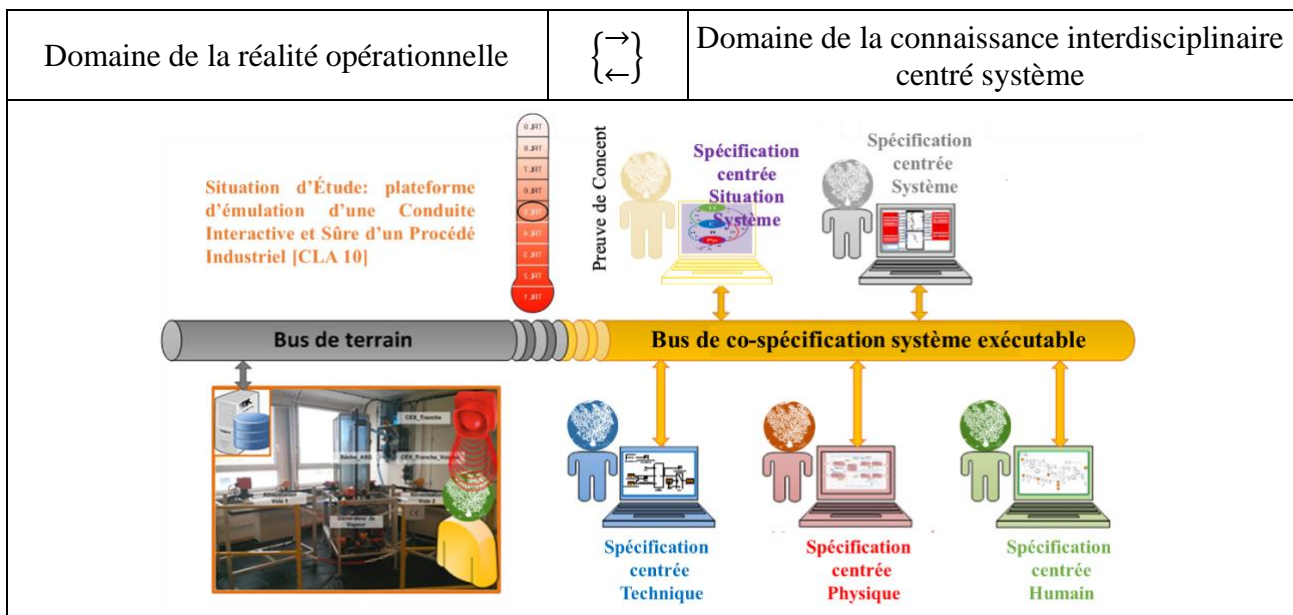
| Domaine de la réalité opérationnelle | $\begin{Bmatrix} \rightarrow \\ \leftarrow \end{Bmatrix}$ | Domaine de la connaissance interdisciplinaire centré système |
|---|---|---|

9_TRL
8_TRL
7_TRL
6_TRL
5_TRL
4_TRL
3_TRL
2_TRL
1_TRL

Situation d'Étude: plateforme d'émulation d'une Conduite Interactive et Sûre d'un Procédé Industriel [CLA 10]

Preuve de Concept

Spécification centrée Situation Système

Spécification centrée Système

Bus de terrain

Bus de co-spécification système exécutable

CEX_Tranche
Bâche_ARE
CEX_Tranche_Vestion
Voie 1
Voie 2
Générateur de Vapeur

Spécification centrée Technique

Spécification centrée Physique

Spécification centrée Humain